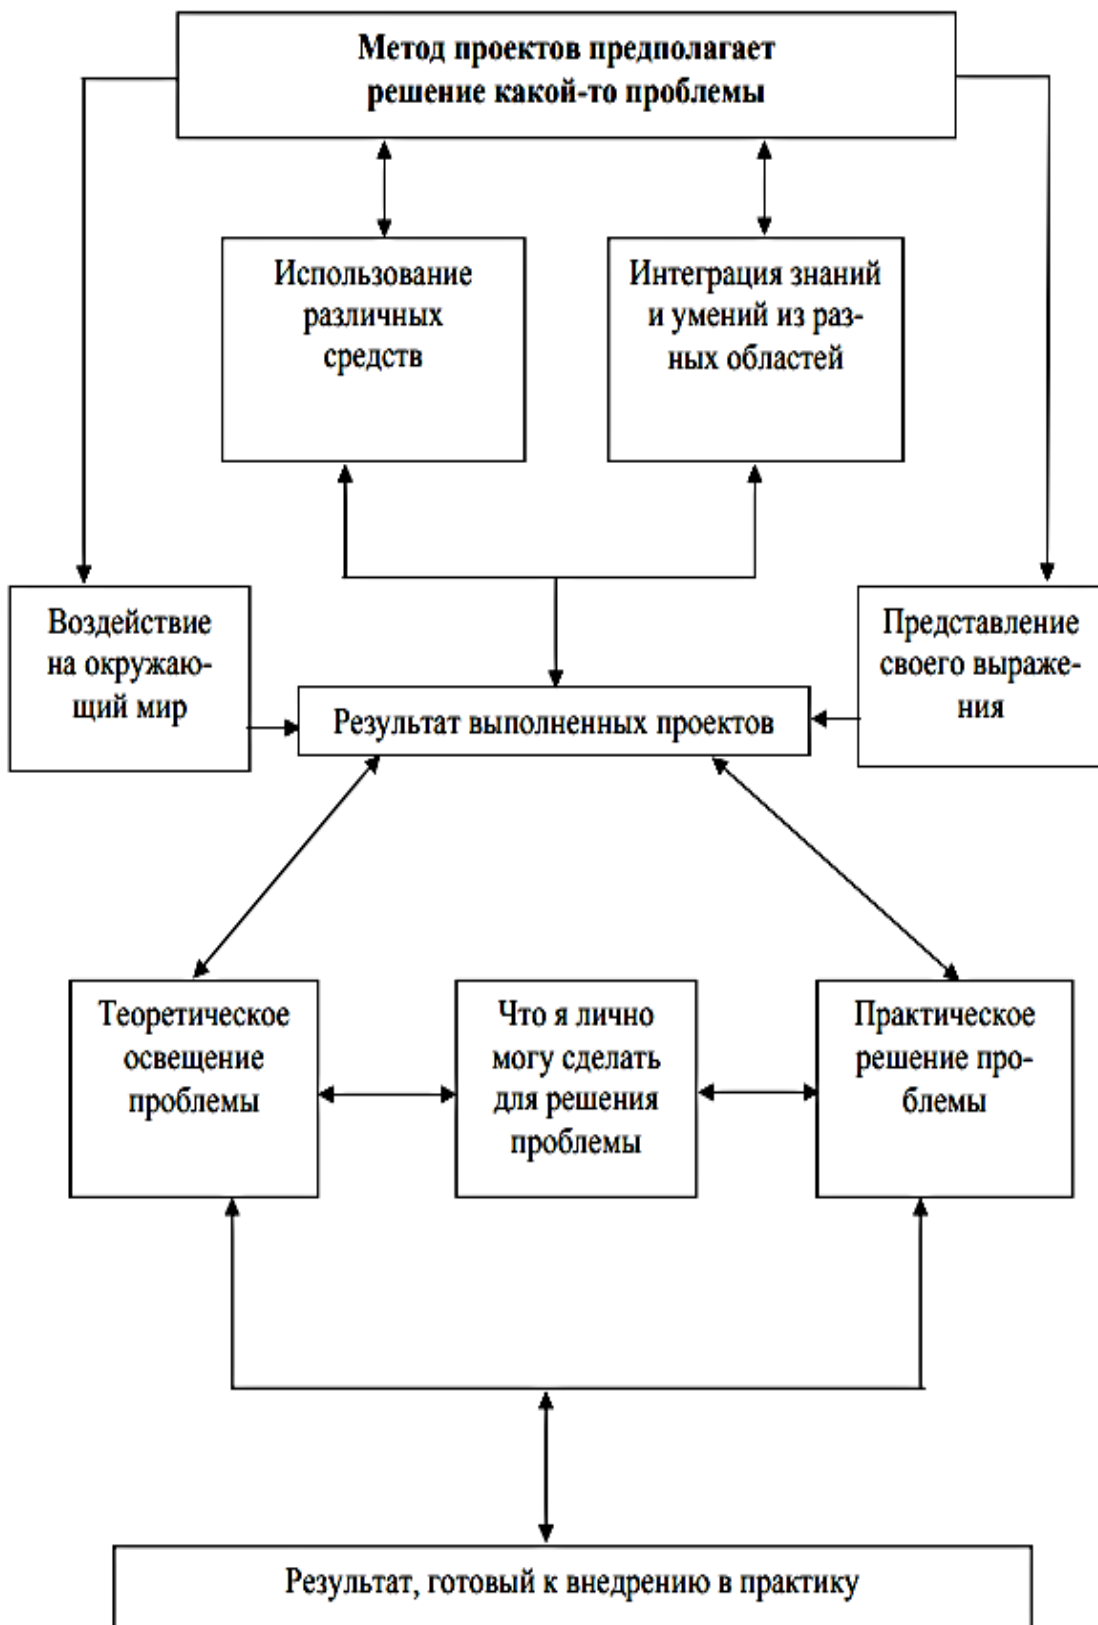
Метод проектов предполагает решение какой-то проблемы

Использование различных средств

Интеграция знаний и умений из разных областей

Воздействие на окружающий мир

Результат выполненных проектов

Представление своего выражения

Теоретическое освещение проблемы

Что я лично могу сделать для решения проблемы

Практическое решение проблемы

Результат, готовый к внедрению в практику